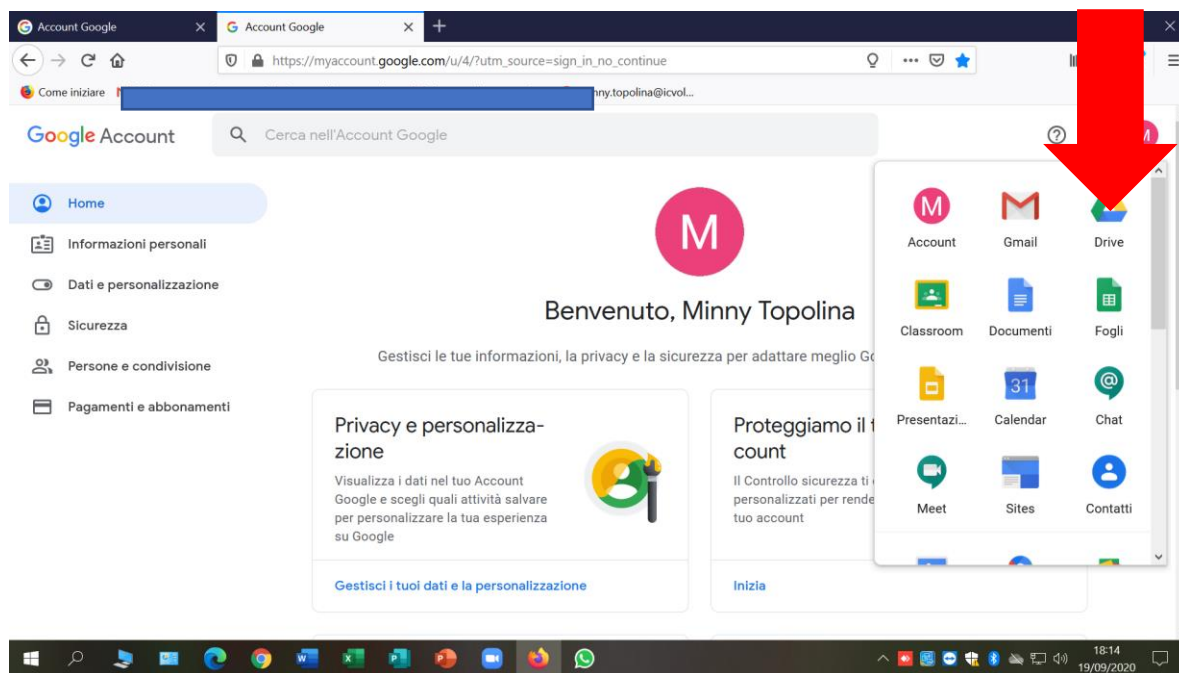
Account Google
Account Google
https://myaccount.google.com/u/4/?utm_source=sign_in_no_continue
Come iniziare
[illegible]nny.topolina@icvol...

Google Account
Cerca nell'Account Google

Home
Informazioni personali
Dati e personalizzazione
Sicurezza
Persone e condivisione
Pagamenti e abbonamenti

M
Benvenuto, Minny Topolina
Gestisci le tue informazioni, la privacy e la sicurezza per adattare meglio G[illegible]

Privacy e personalizzazione
Visualizza i dati nel tuo Account Google e scegli quali attività salvare per personalizzare la tua esperienza su Google
Gestisci i tuoi dati e la personalizzazione

Proteggiamo il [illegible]count
Il Controllo sicurezza ti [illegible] personalizzati per rende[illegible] tuo account
Inizia

M
Account
Gmail
Drive
Classroom
Documenti
Fogli
Presentazi...
31
Calendar
Chat
Meet
Sites
Contatti

18:14
19/09/2020